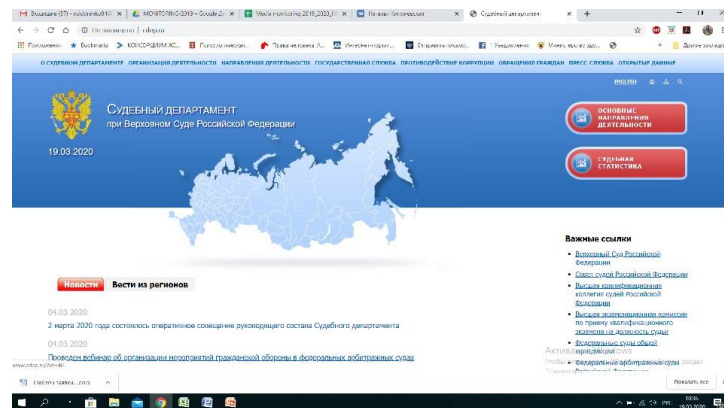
M Входящие (57) - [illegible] | MONITORING-2019 - Google Д... | Media monitoring 2019_2020_M... | Новая вкладка | Судебный департамент

Не защищено | cdep.ru

Приложения | Bookmarks | КОНСУЛЬТАНТ... | Полезные ссылки... | Право-вектор А... | Интернет-портал... | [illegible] | Уведомления | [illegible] | Другие закладки

О СУДЕБНОМ ДЕПАРТАМЕНТЕ | ОРГАНИЗАЦИЯ ДЕЯТЕЛЬНОСТИ | НАПРАВЛЕНИЯ ДЕЯТЕЛЬНОСТИ | ГОСУДАРСТВЕННАЯ СЛУЖБА | ПРОТИВОДЕЙСТВИЕ КОРРУПЦИИ | ОБРАЩЕНИЯ ГРАЖДАН | ПРЕСС-СЛУЖБА | ОТКРЫТЫЕ ДАННЫЕ

ENGLISH

СУДЕБНЫЙ ДЕПАРТАМЕНТ
при Верховном Суде Российской Федерации

19.03.2020

ОСНОВНЫЕ НАПРАВЛЕНИЯ ДЕЯТЕЛЬНОСТИ

СУДЕБНАЯ СТАТИСТИКА

Важные ссылки

Верховный Суд Российской Федерации

Совет судей Российской Федерации

Высшая квалификационная коллегия судей Российской Федерации

Высшая экзаменационная комиссия по приему квалификационного экзамена на должность судьи

Федеральные суды общей юрисдикции

Федеральные арбитражные суды

Новости | Вести из регионов

04.03.2020
2 марта 2020 года состоялось оперативное совещание руководящего состава Судебного департамента

04.03.2020
Проведен вебинар об организации мероприятий гражданской обороны в федеральных арбитражных судах

Активация Windows

www.cdep.ru/?id=46

3 Задачи тайное... .docx | Показать все

19.03.2020